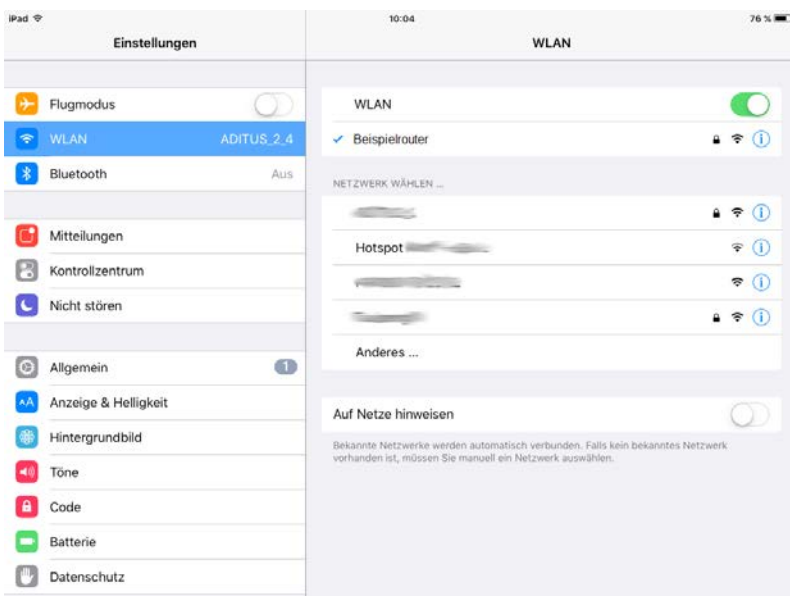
iPad
10:04
76 %

Einstellungen

Flugmodus
WLAN ADITUS_2_4
Bluetooth Aus

Mitteilungen
Kontrollzentrum
Nicht stören

Allgemein 1
Anzeige & Helligkeit
Hintergrundbild
Töne
Code
Batterie
Datenschutz

WLAN

WLAN
✓ Beispielrouter

NETZWERK WÄHLEN ...
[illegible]
Hotspot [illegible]
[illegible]
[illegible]
Anderes ...

Auf Netze hinweisen

Bekannte Netzwerke werden automatisch verbunden. Falls kein bekanntes Netzwerk vorhanden ist, müssen Sie manuell ein Netzwerk auswählen.